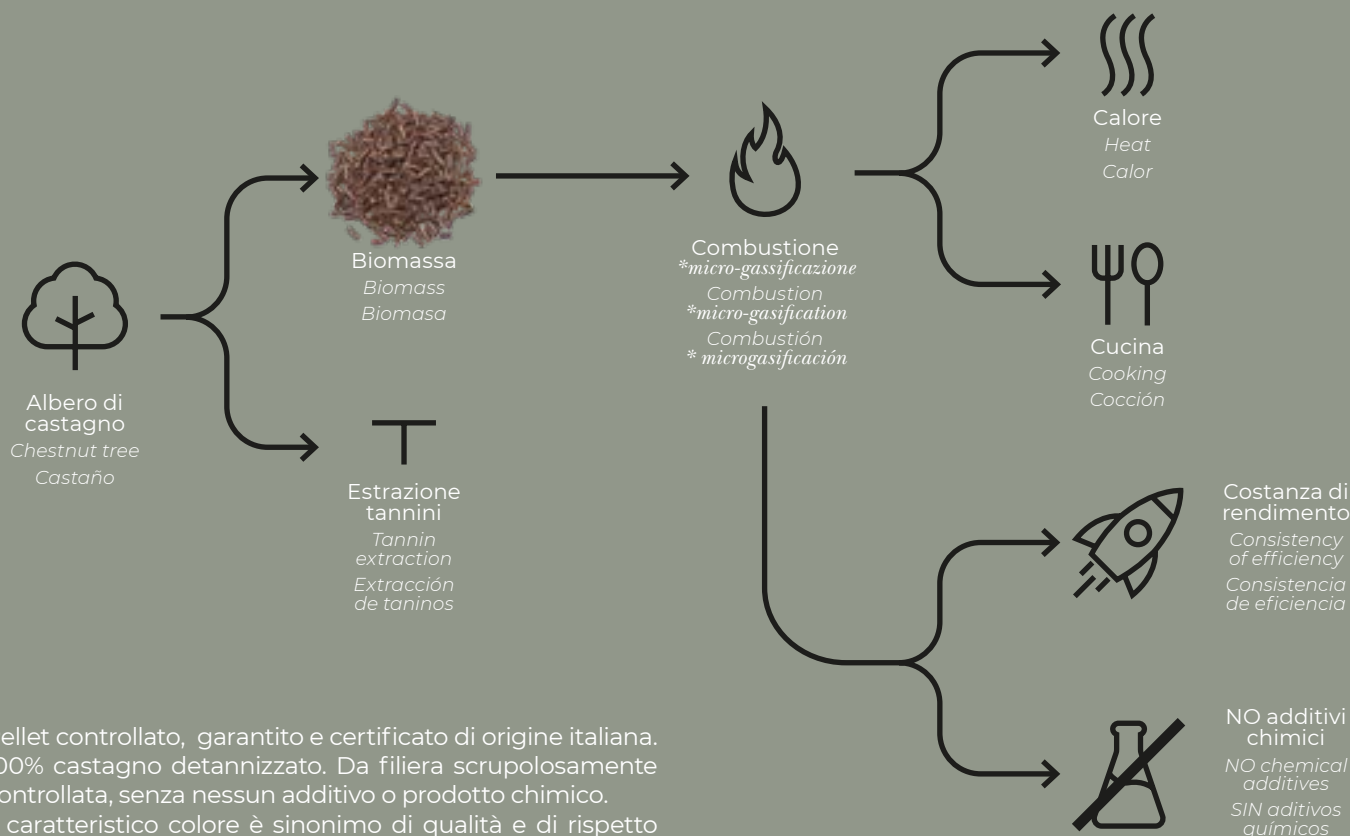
Albero di castagno
Chestnut tree
Castaño

Biomassa
Biomass
Biomasa

Estrazione tannini
Tannin extraction
Extracción de taninos

Combustione
*micro-gassificazione
Combustion
*micro-gasification
Combustión
* microgasificación

Calore
Heat
Calor

Cucina
Cooking
Cocción

Costanza di rendimento
Consistency of efficiency
Consistencia de eficiencia

NO additivi chimici
NO chemical additives
SIN aditivos químicos

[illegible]ellet controllato, garantito e certificato di origine italiana. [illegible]00% castagno detannizzato. Da filiera scrupolosamente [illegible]ontrollata, senza nessun additivo o prodotto chimico.
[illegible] caratteristico colore è sinonimo di qualità e di rispetto